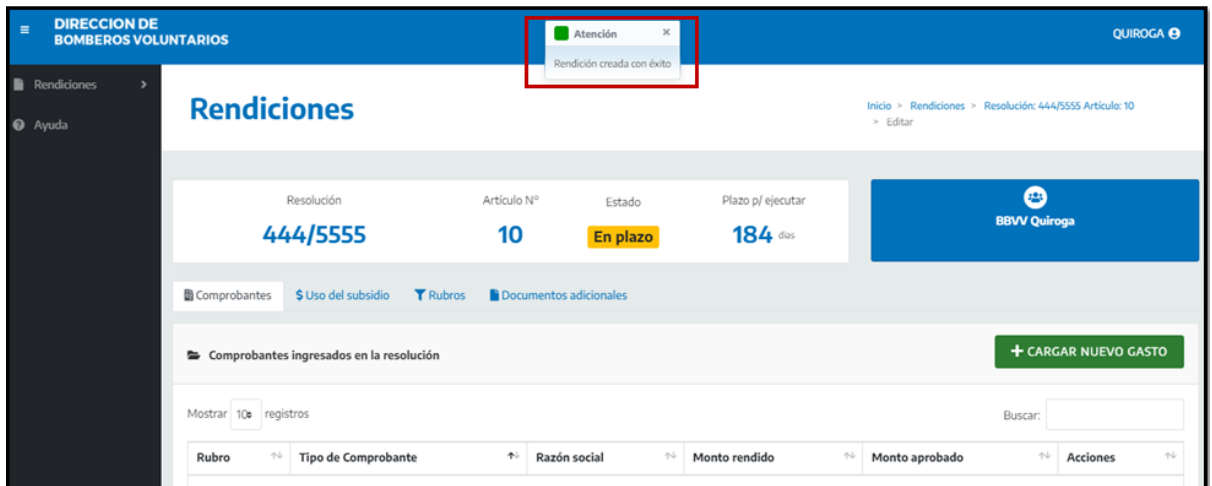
DIRECCION DE BOMBEROS VOLUNTARIOS

Atención ×
Rendición creada con éxito

QUIROGA

Rendiciones
Ayuda

Rendiciones

Inicio > Rendiciones > Resolución: 444/5555 Artículo: 10 > Editar

Resolución
444/5555

Artículo N°
10

Estado
En plazo

Plazo p/ ejecutar
184 días

BBVV Quiroga

Comprobantes | $ Uso del subsidio | Rubros | Documentos adicionales

Comprobantes ingresados en la resolución

+ CARGAR NUEVO GASTO

Mostrar 10 registros

Buscar:

| Rubro | Tipo de Comprobante | Razón social | Monto rendido | Monto aprobado | Acciones |
|---|---|---|---|---|---|